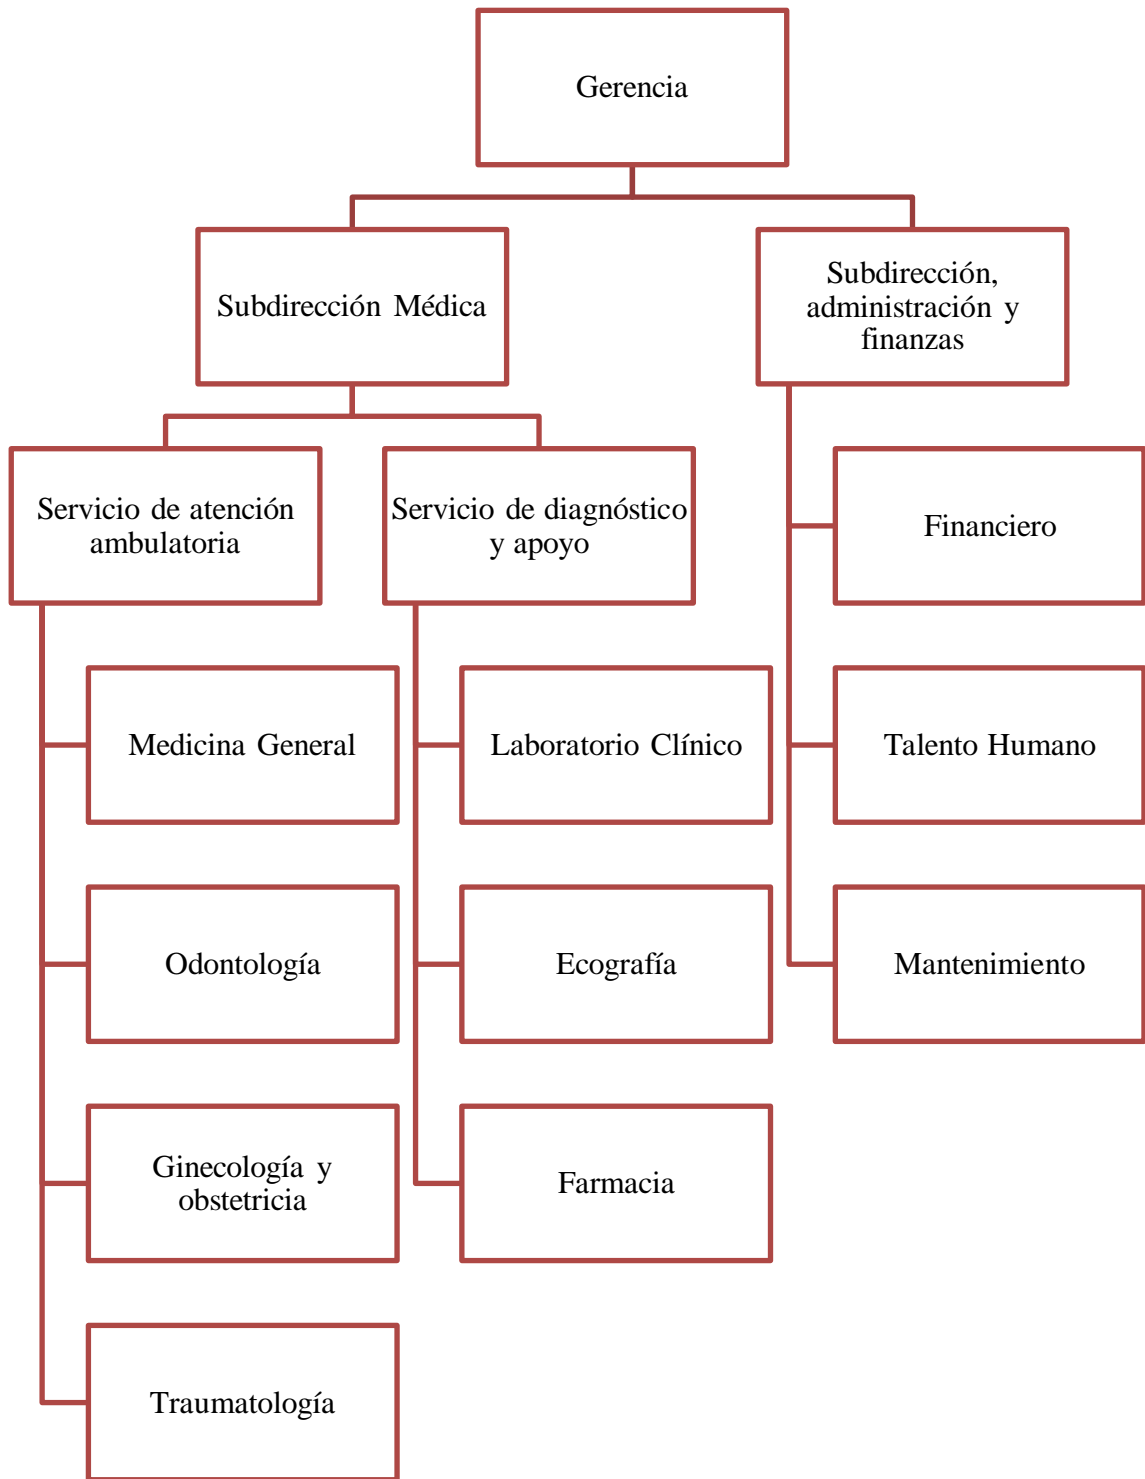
Gerencia

Subdirección Médica

Subdirección, administración y finanzas

Servicio de atención ambulatoria

Servicio de diagnóstico y apoyo

Financiero

Medicina General

Laboratorio Clínico

Talento Humano

Odontología

Ecografía

Mantenimiento

Ginecología y obstetricia

Farmacia

Traumatología